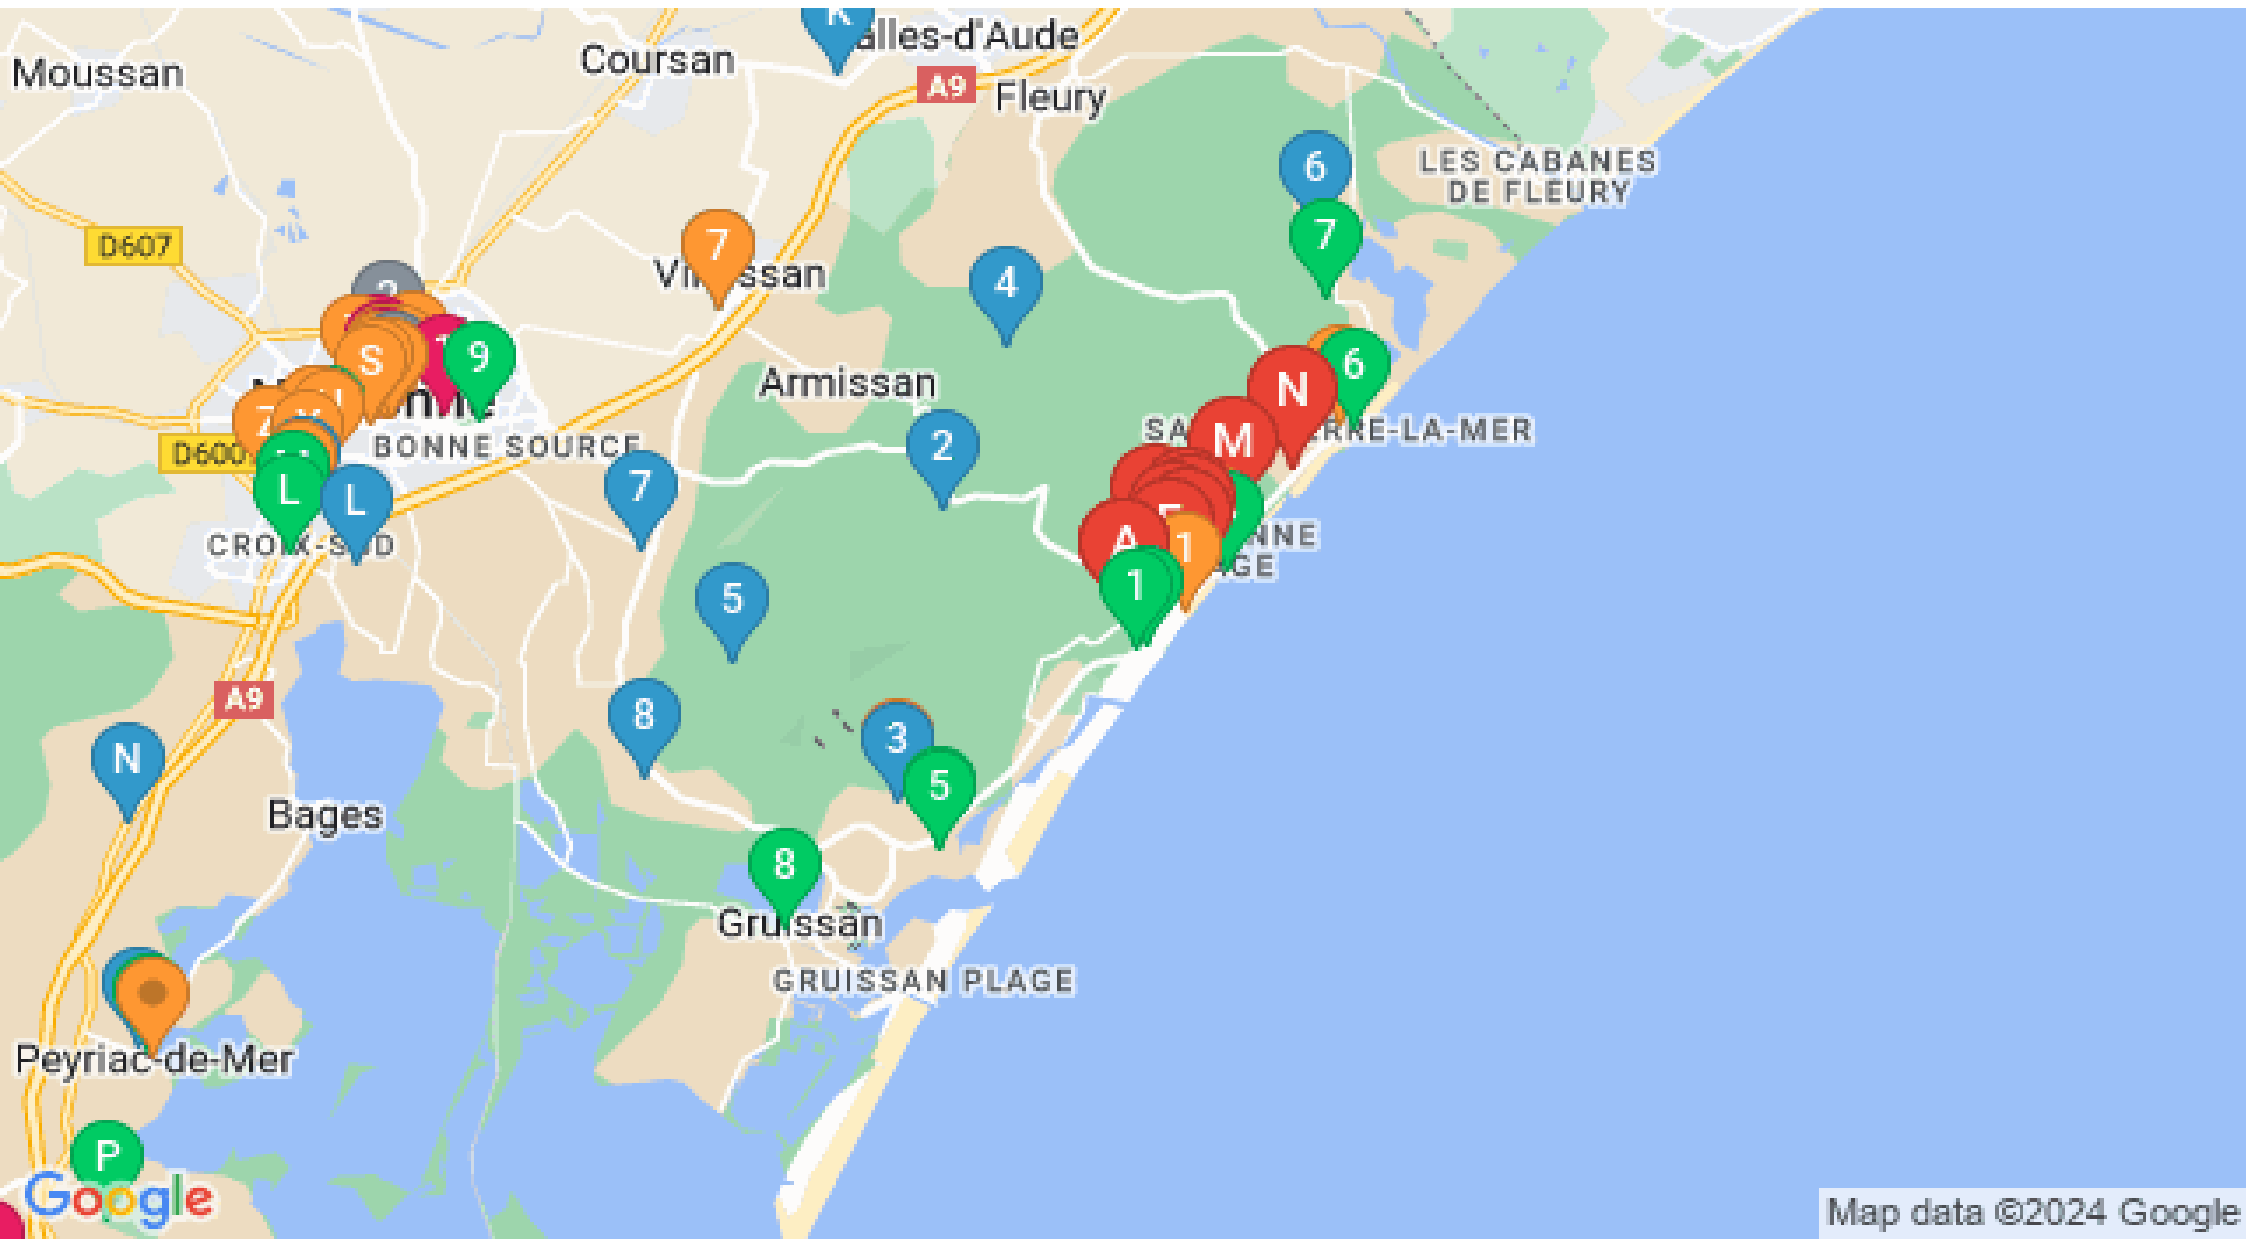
Moussan
Coursan
K
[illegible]alles-d'Aude
A9
Fleury
6
LES CABANES DE FLEURY
D607
7
7
Vi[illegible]ssan
4
2
S
9
Armissan
N
6
M
SA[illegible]RRE-LA-MER
BONNE SOURCE
D600
2
7
L
L
CRO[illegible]-S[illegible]D
A
1
1
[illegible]NNE
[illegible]GE
5
A9
8
3
N
5
Bages
8
Gru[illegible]ssan
GRUISSAN PLAGE
Peyriac-de-Mer
P
Google
Map data ©2024 Google